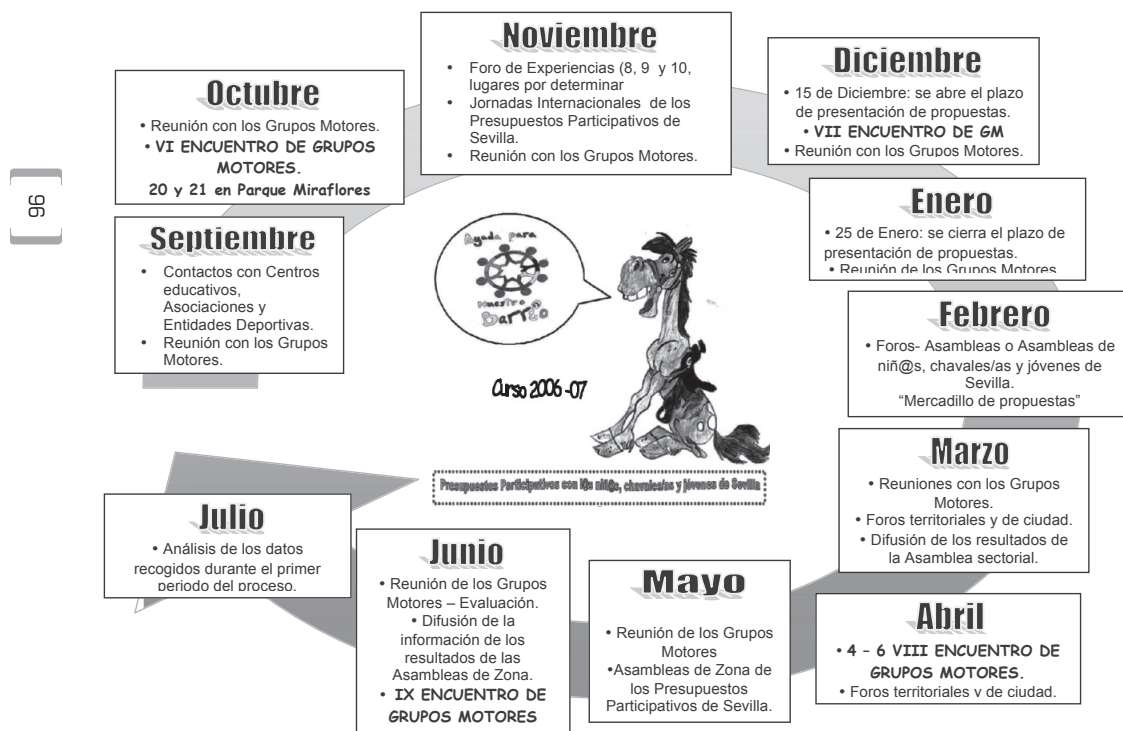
96

Octubre
• Reunión con los Grupos Motores.
• VI ENCUENTRO DE GRUPOS MOTORES.
20 y 21 en Parque Miraflores

Noviembre
• Foro de Experiencias (8, 9 y 10, lugares por determinar
• Jornadas Internacionales de los Presupuestos Participativos de Sevilla.
• Reunión con los Grupos Motores.

Diciembre
• 15 de Diciembre: se abre el plazo de presentación de propuestas.
• VII ENCUENTRO DE GM
• Reunión con los Grupos Motores.

Enero
• 25 de Enero: se cierra el plazo de presentación de propuestas.
• Reunión de los Grupos Motores

Septiembre
• Contactos con Centros educativos, Asociaciones y Entidades Deportivas.
• Reunión con los Grupos Motores.

Ayuda para nuestro barrio

Curso 2006-07

Febrero
• Foros- Asambleas o Asambleas de niñ@s, chavales/as y jóvenes de Sevilla.
"Mercadillo de propuestas"

Presupuestos Participativos con l@s niñ@s, chavales/as y jóvenes de Sevilla

Marzo
• Reuniones con los Grupos Motores.
• Foros territoriales y de ciudad.
• Difusión de los resultados de la Asamblea sectorial.

Julio
• Análisis de los datos recogidos durante el primer periodo del proceso.

Junio
• Reunión de los Grupos Motores – Evaluación.
• Difusión de la información de los resultados de las Asambleas de Zona.
• IX ENCUENTRO DE GRUPOS MOTORES

Mayo
• Reunión de los Grupos Motores
•Asambleas de Zona de los Presupuestos Participativos de Sevilla.

Abril
• 4 – 6 VIII ENCUENTRO DE GRUPOS MOTORES.
• Foros territoriales y de ciudad.